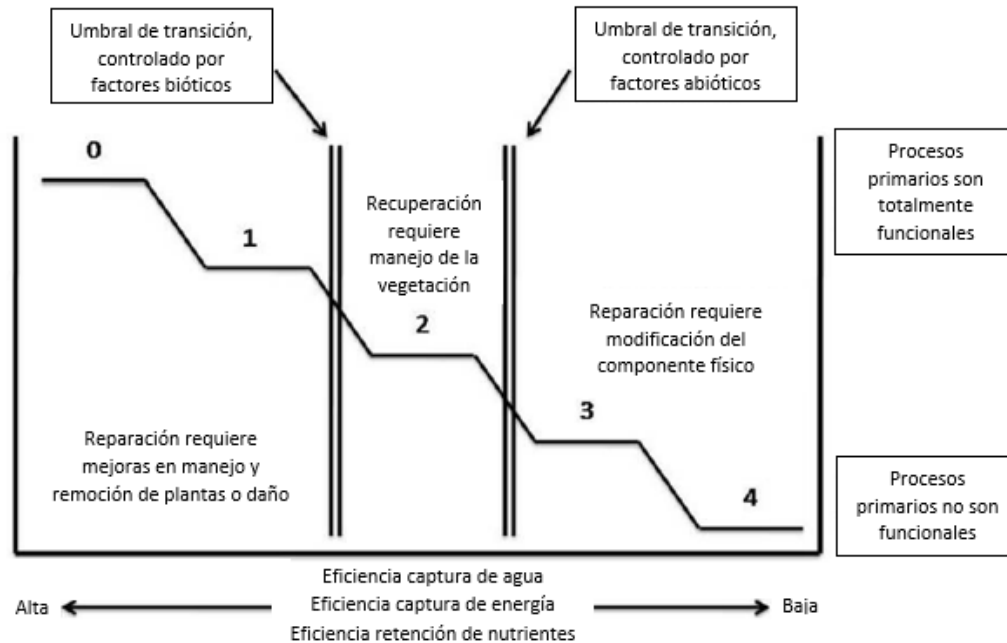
Umbral de transición, controlado por factores bióticos

Umbral de transición, controlado por factores abióticos

0

1

Recuperación requiere manejo de la vegetación

2

Reparación requiere modificación del componente físico

3

4

Procesos primarios son totalmente funcionales

Reparación requiere mejoras en manejo y remoción de plantas o daño

Procesos primarios no son funcionales

Eficiencia captura de agua
Alta
Eficiencia captura de energía
Baja
Eficiencia retención de nutrientes